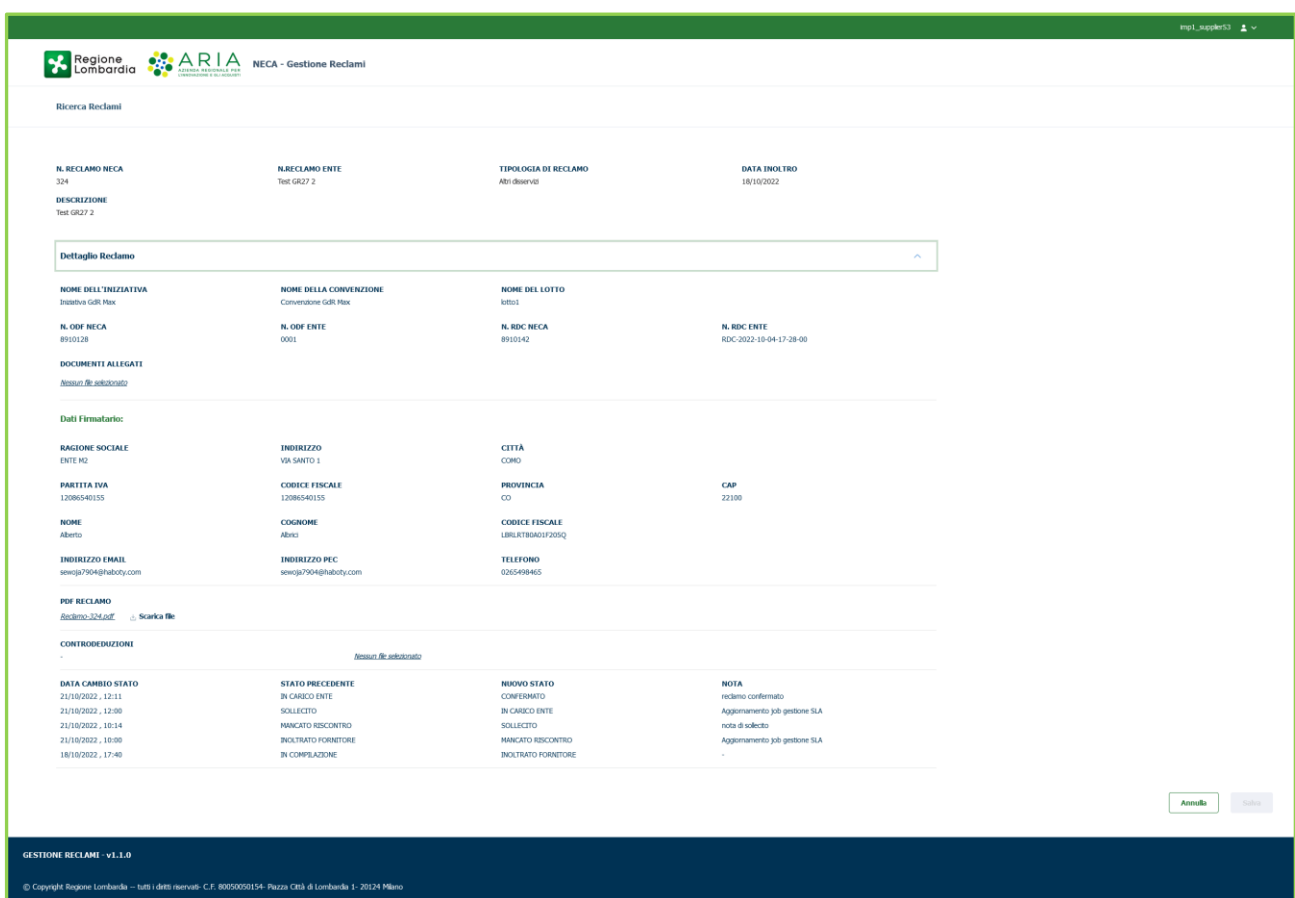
imp1_supplier53

Regione Lombardia ARIA AZIENDA REGIONALE PER L'INNOVAZIONE E GLI ACQUISTI NECA - Gestione Reclami

Ricerca Reclami

N. RECLAMO NECA
324

N.RECLAMO ENTE
Test GR27 2

TIPOLOGIA DI RECLAMO
Altri disservizi

DATA INOLTRO
18/10/2022

DESCRIZIONE
Test GR27 2

Dettaglio Reclamo

NOME DELL'INIZIATIVA
Iniziativa GdR Max

NOME DELLA CONVENZIONE
Convenzione GdR Max

NOME DEL LOTTO
lotto1

N. ODF NECA
8910128

N. ODF ENTE
0001

N. RDC NECA
8910142

N. RDC ENTE
RDC-2022-10-04-17-28-00

DOCUMENTI ALLEGATI
Nessun file selezionato

Dati Firmatario:

RAGIONE SOCIALE
ENTE M2

INDIRIZZO
VIA SANTO 1

CITTÀ
COMO

PARTITA IVA
12086540155

CODICE FISCALE
12086540155

PROVINCIA
CO

CAP
22100

NOME
Alberto

COGNOME
Albrici

CODICE FISCALE
LBRLRT80A01F205Q

INDIRIZZO EMAIL
sewoja7904@haboty.com

INDIRIZZO PEC
sewoja7904@haboty.com

TELEFONO
0265498465

PDF RECLAMO
Reclamo-324.pdf Scarica file

CONTRODEDUZIONI
-
Nessun file selezionato

| DATA CAMBIO STATO | STATO PRECEDENTE | NUOVO STATO | NOTA |
|---|---|---|---|
| 21/10/2022 , 12:11 | IN CARICO ENTE | CONFERMATO | reclamo confermato |
| 21/10/2022 , 12:00 | SOLLECITO | IN CARICO ENTE | Aggiornamento job gestione SLA |
| 21/10/2022 , 10:14 | MANCATO RISCONTRO | SOLLECITO | nota di sollecito |
| 21/10/2022 , 10:00 | INOLTRATO FORNITORE | MANCATO RISCONTRO | Aggiornamento job gestione SLA |
| 18/10/2022 , 17:40 | IN COMPILAZIONE | INOLTRATO FORNITORE | - |

Annulla Salva

GESTIONE RECLAMI - v1.1.0

© Copyright Regione Lombardia -- tutti i diritti riservati- C.F. 80050050154- Piazza Città di Lombardia 1- 20124 Milano